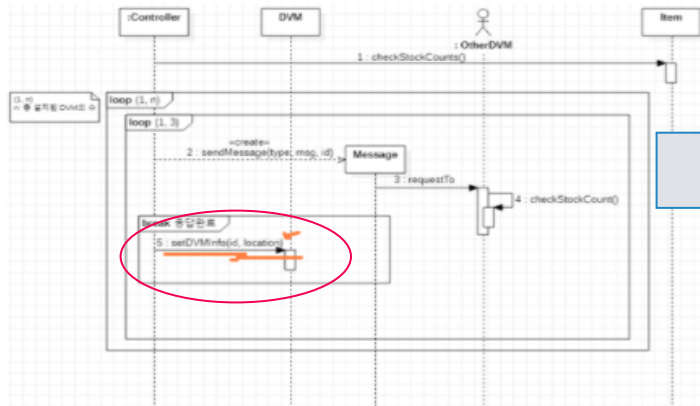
:Controller

DVM

: OtherDVM

Item

1 : checkStockCounts()

(1, n)
n: 총 설치된 DVM의 수

loop (1, n)

loop (1, 3)

«create»
2 : sendMessage(type, msg, id)

Message

3 : requestTo

4 : checkStockCount()

break 응답완료

5 : setDVMInfo(id, location)